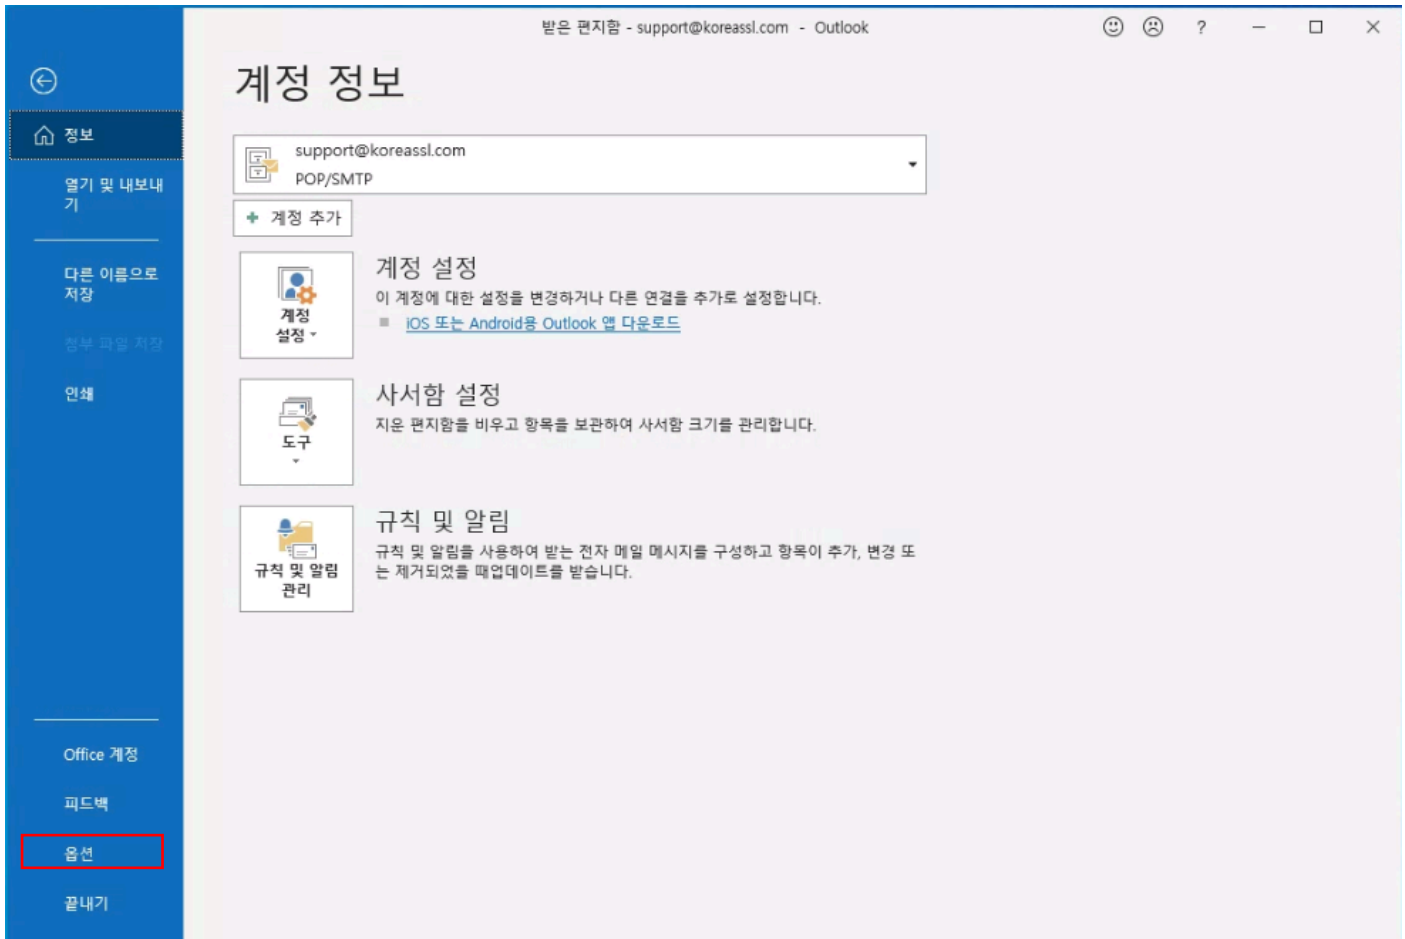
받은 편지함 - support@koreassl.com - Outlook

?

정보

열기 및 내보내기

다른 이름으로 저장

첨부 파일 저장

인쇄

Office 계정

피드백

옵션

끝내기

계정 정보

support@koreassl.com
POP/SMTP

+ 계정 추가

계정 설정

계정 설정

이 계정에 대한 설정을 변경하거나 다른 연결을 추가로 설정합니다.

iOS 또는 Android용 Outlook 앱 다운로드

도구

사서함 설정

지운 편지함을 비우고 항목을 보관하여 사서함 크기를 관리합니다.

규칙 및 알림 관리

규칙 및 알림

규칙 및 알림을 사용하여 받는 전자 메일 메시지를 구성하고 항목이 추가, 변경 또는 제거되었을 때 업데이트를 받습니다.